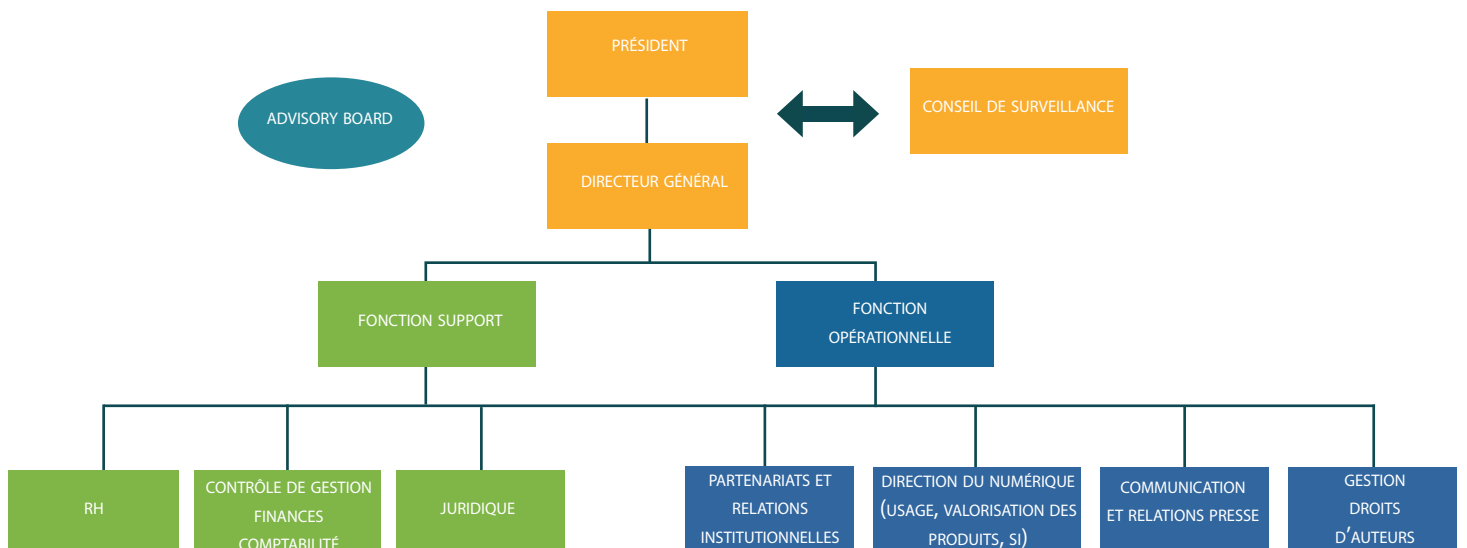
PRÉSIDENT

ADVISORY BOARD

CONSEIL DE SURVEILLANCE

DIRECTEUR GÉNÉRAL

FONCTION SUPPORT

FONCTION OPÉRATIONNELLE

RH

CONTRÔLE DE GESTION FINANCES COMPTABILITÉ

JURIDIQUE

PARTENARIATS ET RELATIONS INSTITUTIONNELLES

DIRECTION DU NUMÉRIQUE (USAGE, VALORISATION DES PRODUITS, SI)

COMMUNICATION ET RELATIONS PRESSE

GESTION DROITS D'AUTEURS